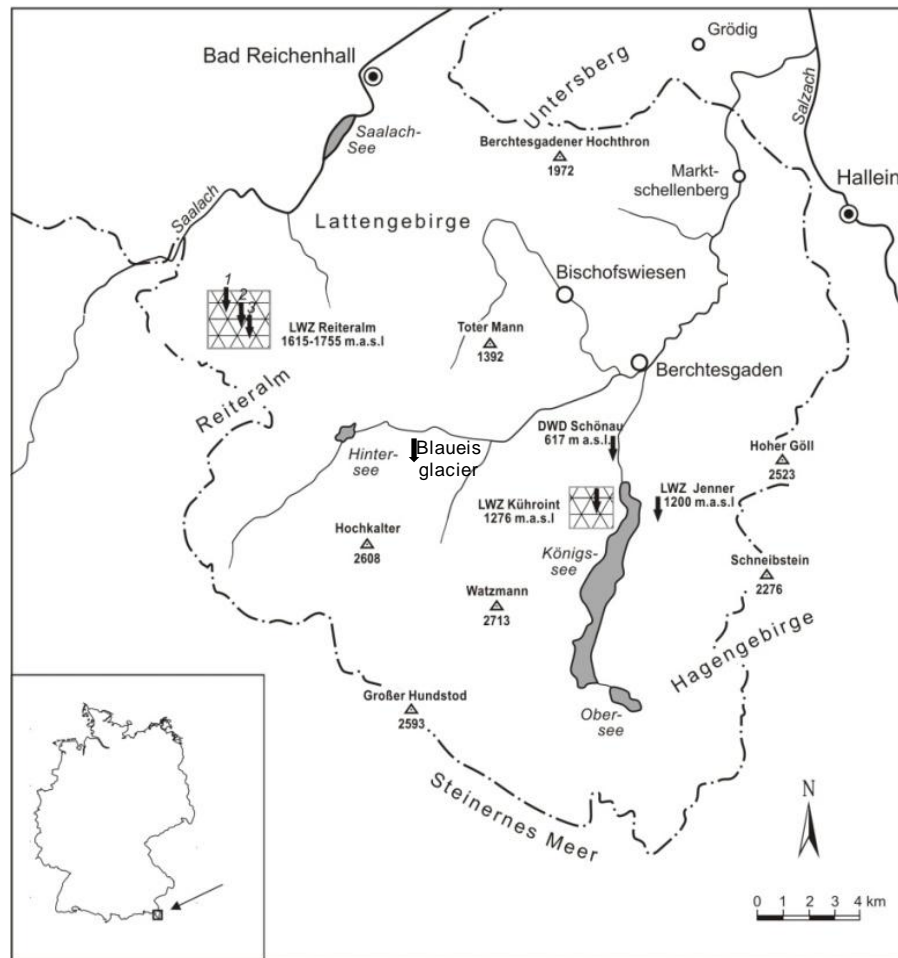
Bad Reichenhall
Grödig
Untersberg
Salzach
Saalach-See
Berchtesgadener Hochthron
1972
Markt-schellenberg
Hallein
Saalach
Lattengebirge
Bischofswiesen
1
2
3
LWZ Reiteralm
1615-1755 m.a.s.l
Toter Mann
1392
Berchtesgaden
Reiteralm
DWD Schönau
617 m.a.s.l
Blaueis glacier
Hinter-see
Hoher Göll
2523
LWZ Kühroint
1276 m.a.s.l
LWZ Jenner
1200 m.a.s.l
Hochkalter
2608
Königs-see
Schneibstein
2276
Watzmann
2713
Hagengebirge
Großer Hundstod
2593
Ober-see
N
Steinernes Meer
0 1 2 3 4 km